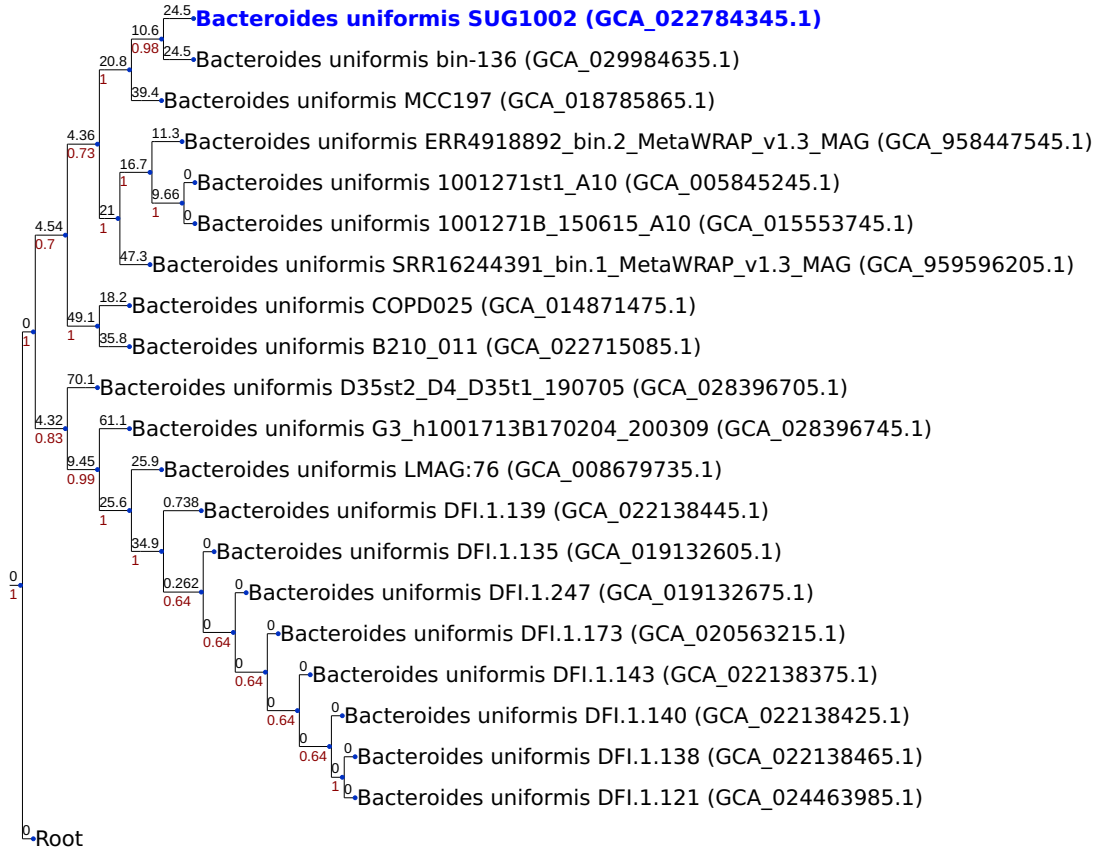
24.5 Bacteroides uniformis SUG1002 (GCA_022784345.1)
10.6
0.98
24.5 Bacteroides uniformis bin-136 (GCA_029984635.1)
20.8
1
39.4 Bacteroides uniformis MCC197 (GCA_018785865.1)
4.36
0.73
11.3 Bacteroides uniformis ERR4918892_bin.2_MetaWRAP_v1.3_MAG (GCA_958447545.1)
16.7
1
0 Bacteroides uniformis 1001271st1_A10 (GCA_005845245.1)
9.66
1
0 Bacteroides uniformis 1001271B_150615_A10 (GCA_015553745.1)
21
1
4.54
0.7
47.3 Bacteroides uniformis SRR16244391_bin.1_MetaWRAP_v1.3_MAG (GCA_959596205.1)
18.2 Bacteroides uniformis COPD025 (GCA_014871475.1)
49.1
1
0
1
35.8 Bacteroides uniformis B210_011 (GCA_022715085.1)
70.1 Bacteroides uniformis D35st2_D4_D35t1_190705 (GCA_028396705.1)
4.32
0.83
61.1 Bacteroides uniformis G3_h1001713B170204_200309 (GCA_028396745.1)
9.45
0.99
25.9 Bacteroides uniformis LMAG:76 (GCA_008679735.1)
25.6
1
0.738 Bacteroides uniformis DFI.1.139 (GCA_022138445.1)
34.9
1
0 Bacteroides uniformis DFI.1.135 (GCA_019132605.1)
0
1
0.262
0.64
0 Bacteroides uniformis DFI.1.247 (GCA_019132675.1)
0
0.64
0 Bacteroides uniformis DFI.1.173 (GCA_020563215.1)
0
0.64
0 Bacteroides uniformis DFI.1.143 (GCA_022138375.1)
0
0.64
0 Bacteroides uniformis DFI.1.140 (GCA_022138425.1)
0
0.64
0 Bacteroides uniformis DFI.1.138 (GCA_022138465.1)
0
1
0 Bacteroides uniformis DFI.1.121 (GCA_024463985.1)
0 Root